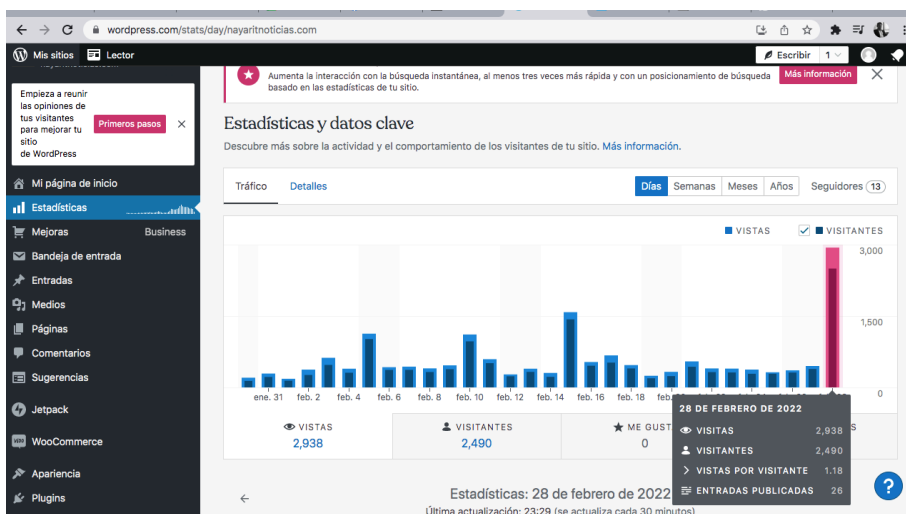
wordpress.com/stats/day/nayaritnoticias.com

Mis sitios  Lector

Escribir  1

Aumenta la interacción con la búsqueda instantánea, al menos tres veces más rápida y con un posicionamiento de búsqueda basado en las estadísticas de tu sitio.

Más información

Empieza a reunir las opiniones de tus visitantes para mejorar tu sitio de WordPress

Primeros pasos

Mi página de inicio
Estadísticas
Mejoras  Business
Bandeja de entrada
Entradas
Medios
Páginas
Comentarios
Sugerencias
Jetpack
WooCommerce
Apariencia
Plugins

Estadísticas y datos clave

Descubre más sobre la actividad y el comportamiento de los visitantes de tu sitio. Más información.

Tráfico  Detalles

Días  Semanas  Meses  Años  Seguidores 13

VISTAS  VISITANTES

3,000
1,500
0

ene. 31  feb. 2  feb. 4  feb. 6  feb. 8  feb. 10  feb. 12  feb. 14  feb. 16  feb. 18

VISTAS
2,938

VISITANTES
2,490

ME GUST
0

28 DE FEBRERO DE 2022
VISITAS 2,938
VISITANTES 2,490
VISTAS POR VISITANTE 1.18
ENTRADAS PUBLICADAS 26

Estadísticas: 28 de febrero de 2022

Última actualización: 23:29 (se actualiza cada 30 minutos)